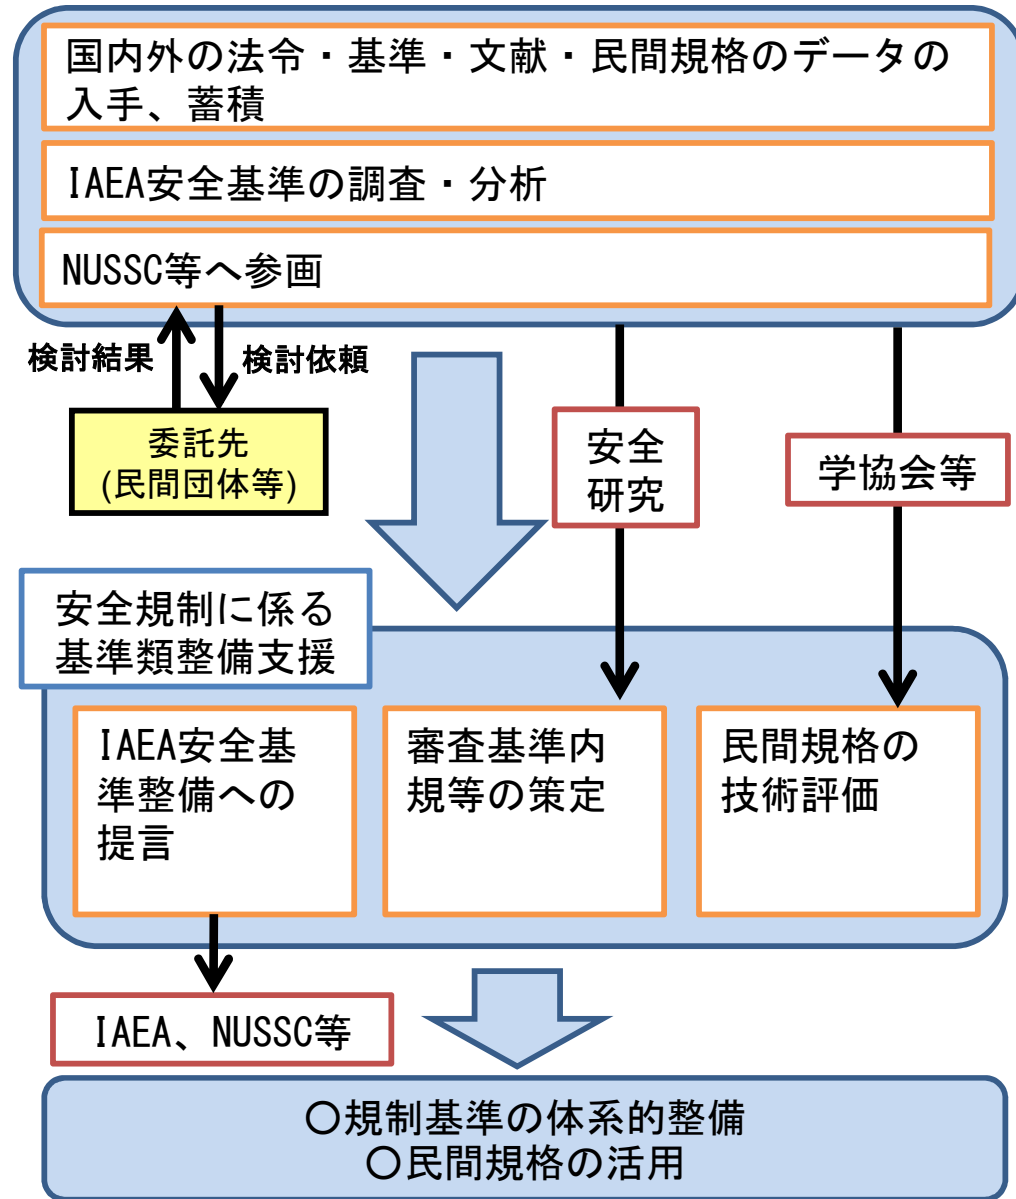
国内外の法令・基準・文献・民間規格のデータの入手、蓄積

IAEA安全基準の調査・分析

NUSSC等へ参画

検討結果

検討依頼

委託先
(民間団体等)

安全
研究

学協会等

安全規制に係る
基準類整備支援

IAEA安全基準整備への提言

審査基準内規等の策定

民間規格の技術評価

IAEA、NUSSC等

○規制基準の体系的整備
○民間規格の活用